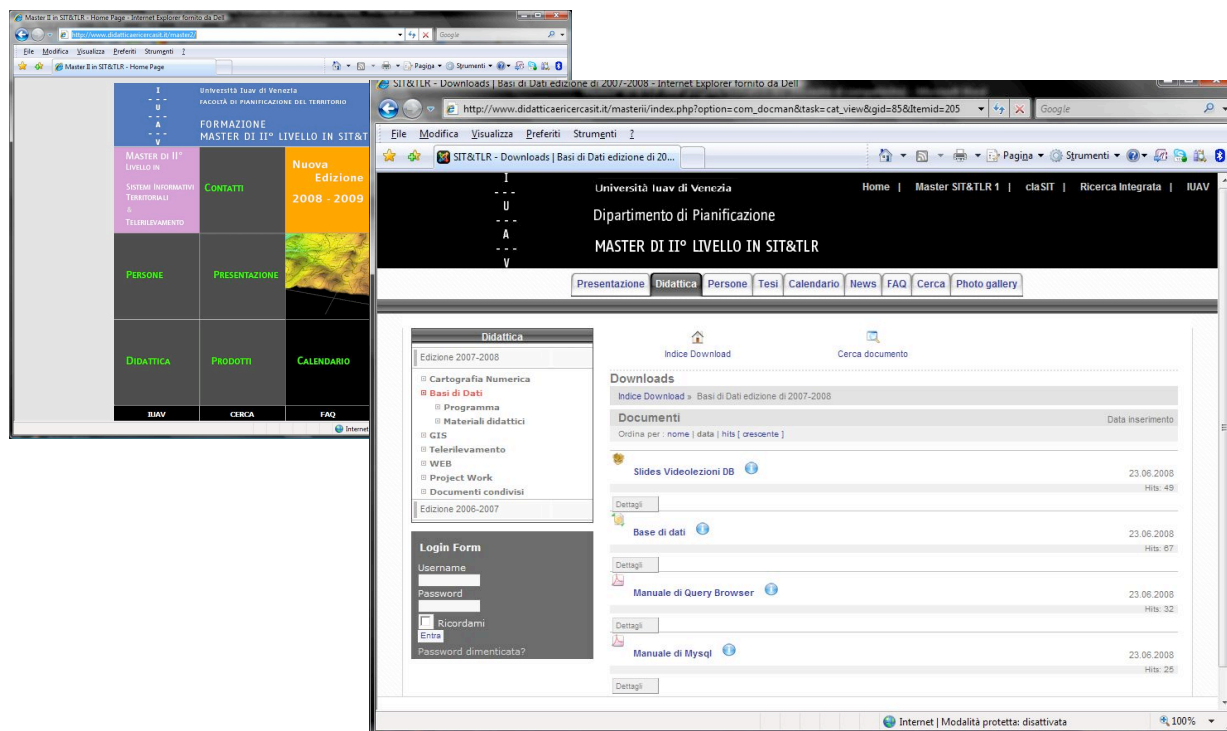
Master II in SIT&TLR - Home Page - Internet Explorer fornito da Dell
http://www.didatticaericercasit.it/master2/
Google
File Modifica Visualizza Preferiti Strumenti ?
Master II in SIT&TLR - Home Page
Pagina Strumenti

I
U
A
V
Università Iuav di Venezia
FACOLTÀ DI PIANIFICAZIONE DEL TERRITORIO
FORMAZIONE
MASTER DI II° LIVELLO IN SIT&T

MASTER DI II° LIVELLO IN
SISTEMI INFORMATIVI TERRITORIALI & TELERILEVAMENTO
CONTATTI
Nuova Edizione 2008 - 2009
PERSONE
PRESENTAZIONE
DIDATTICA
PRODOTTI
CALENDARIO
IUAV
CERCA
FAQ
Internet

SIT&TLR - Downloads | Basi di Dati edizione di 2007-2008 - Internet Explorer fornito da Dell
http://www.didatticaericercasit.it/masterii/index.php?option=com_docman&task=cat_view&gid=85&Itemid=205
Google
File Modifica Visualizza Preferiti Strumenti ?
SIT&TLR - Downloads | Basi di Dati edizione di 20...
Pagina Strumenti

I
U
A
V
Università Iuav di Venezia
Dipartimento di Pianificazione
MASTER DI II° LIVELLO IN SIT&TLR
Home | Master SIT&TLR 1 | claSIT | Ricerca Integrata | IUAV

Presentazione Didattica Persone Tesi Calendario News FAQ Cerca Photo gallery

Didattica
Edizione 2007-2008
Cartografia Numerica
Basi di Dati
Programma
Materiali didattici
GIS
Telerilevamento
WEB
Project Work
Documenti condivisi
Edizione 2006-2007

Login Form
Username
Password
Ricordami
Entra
Password dimenticata?

Indice Download
Cerca documento
Downloads
Indice Download » Basi di Dati edizione di 2007-2008
Documenti
Data inserimento
Ordina per : nome | data | hits [ crescente ]

Slides Videolezioni DB
23.06.2008
Hits: 49
Dettagli

Base di dati
23.06.2008
Hits: 67
Dettagli

Manuale di Query Browser
23.06.2008
Hits: 32
Dettagli

Manuale di Mysql
23.06.2008
Hits: 25
Dettagli

Internet | Modalità protetta: disattivata
100%